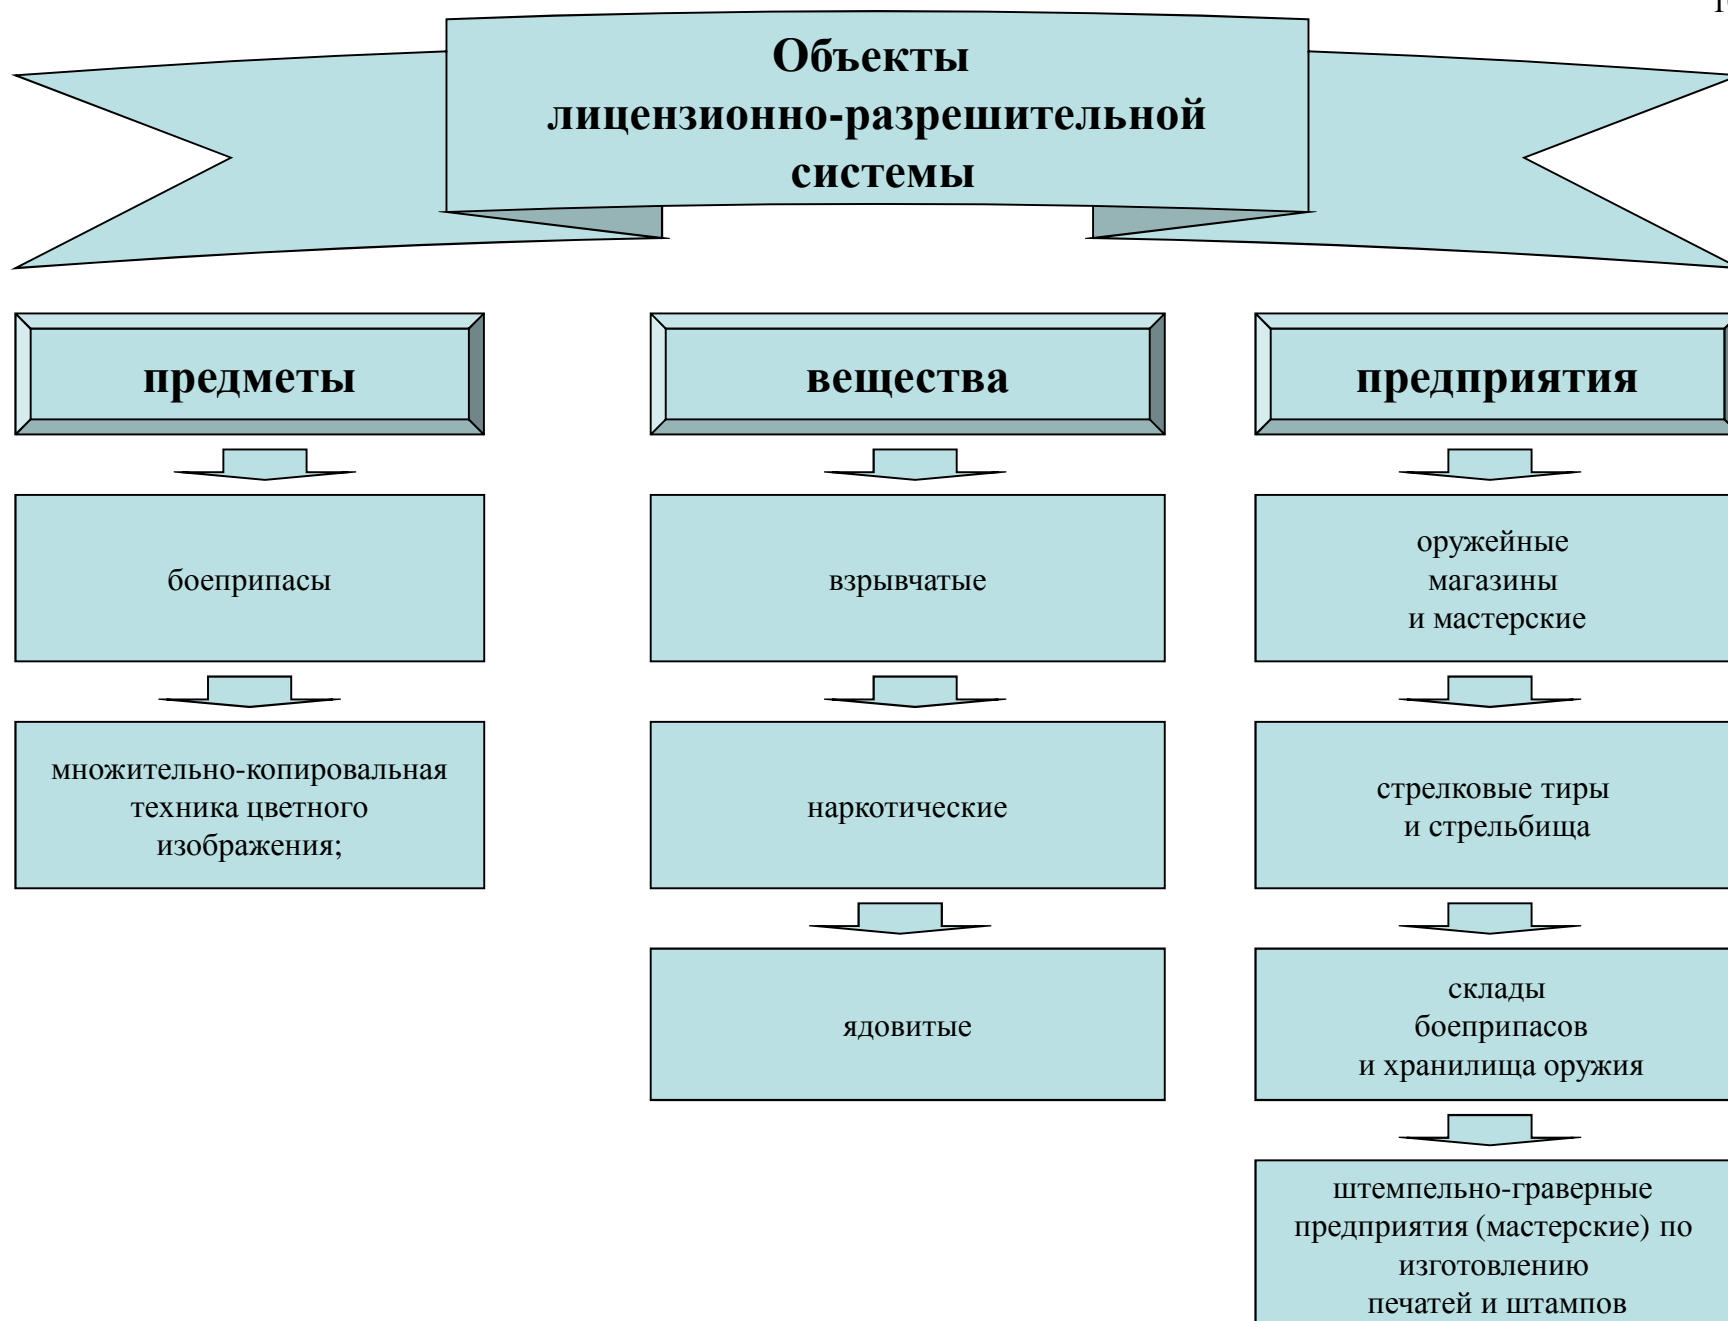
1

Объекты лицензионно-разрешительной системы

предметы

вещества

предприятия

боеприпасы

множительно-копировальная техника цветного изображения;

взрывчатые

наркотические

ядовитые

оружейные магазины и мастерские

стрелковые тиры и стрельбища

склады боеприпасов и хранилища оружия

штемпельно-граверные предприятия (мастерские) по изготовлению печатей и штампов